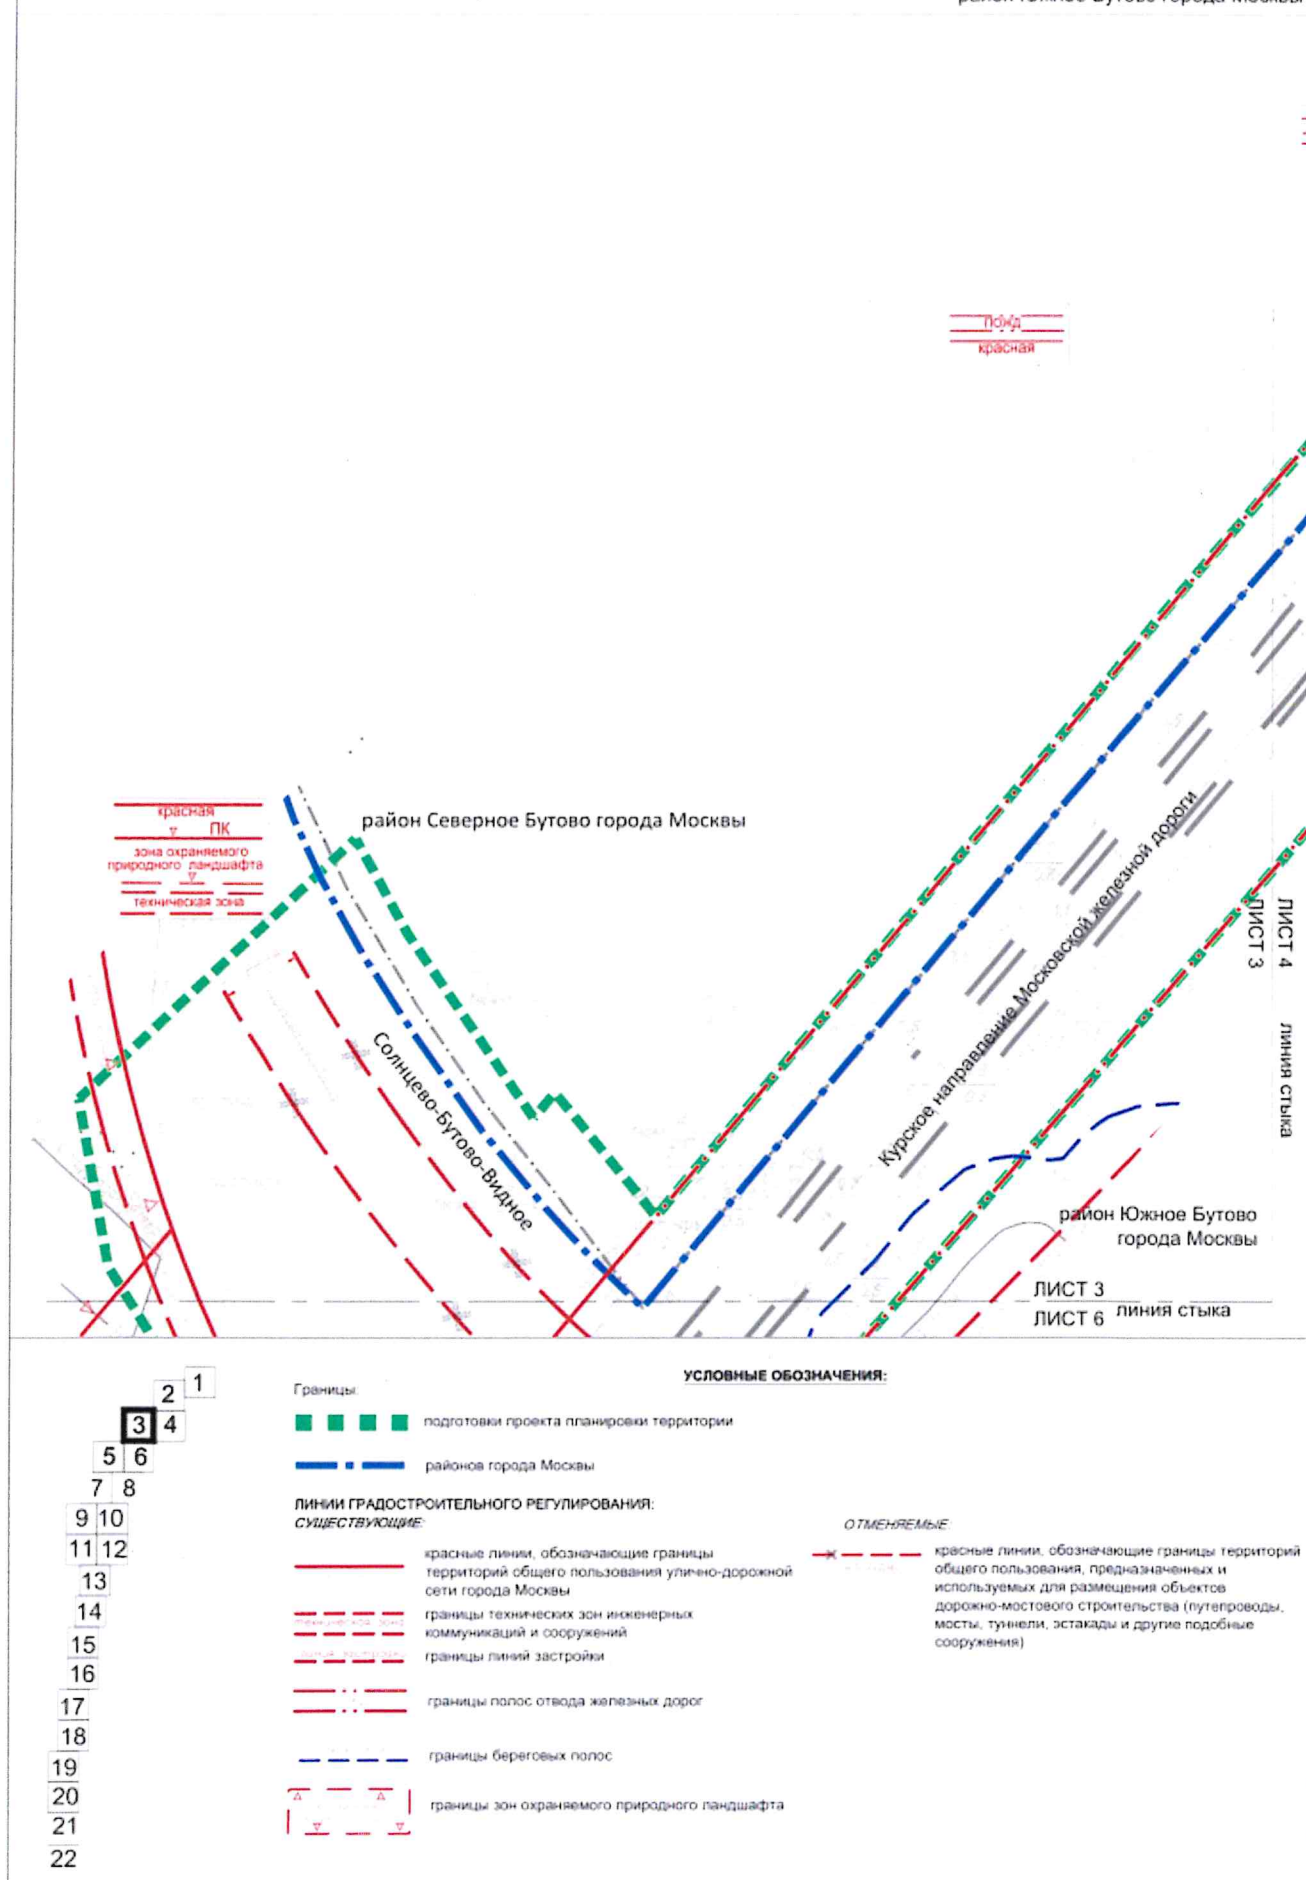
район Ясное Бутово города Москвы

ПОжд
красная

красная
ПК
зона охраняемого природного ландшафта
техническая зона

район Северное Бутово города Москвы

Солнцево-Бутово-Видное

Курское направление Московской железной дороги

ЛИСТ 4
ЛИСТ 3
линия стыка

район Южное Бутово города Москвы

ЛИСТ 3
ЛИСТ 6
линия стыка

1
2
3 4
5 6
7 8
9 10
11 12
13
14
15
16
17
18
19
20
21
22

УСЛОВНЫЕ ОБОЗНАЧЕНИЯ:

Границы:
подготовки проекта планировки территории
районов города Москвы

ЛИНИИ ГРАДОСТРОИТЕЛЬНОГО РЕГУЛИРОВАНИЯ:
СУЩЕСТВУЮЩИЕ:
красные линии, обозначающие границы территорий общего пользования улично-дорожной сети города Москвы
границы технических зон инженерных коммуникаций и сооружений
границы линий застройки
границы полос отвода железных дорог
границы береговых полос
границы зон охраняемого природного ландшафта

ОТМЕНЯЕМЫЕ
красные линии, обозначающие границы территорий общего пользования, предназначенных и используемых для размещения объектов дорожно-мостового строительства (путепроводы, мосты, туннели, эстакады и другие подобные сооружения)